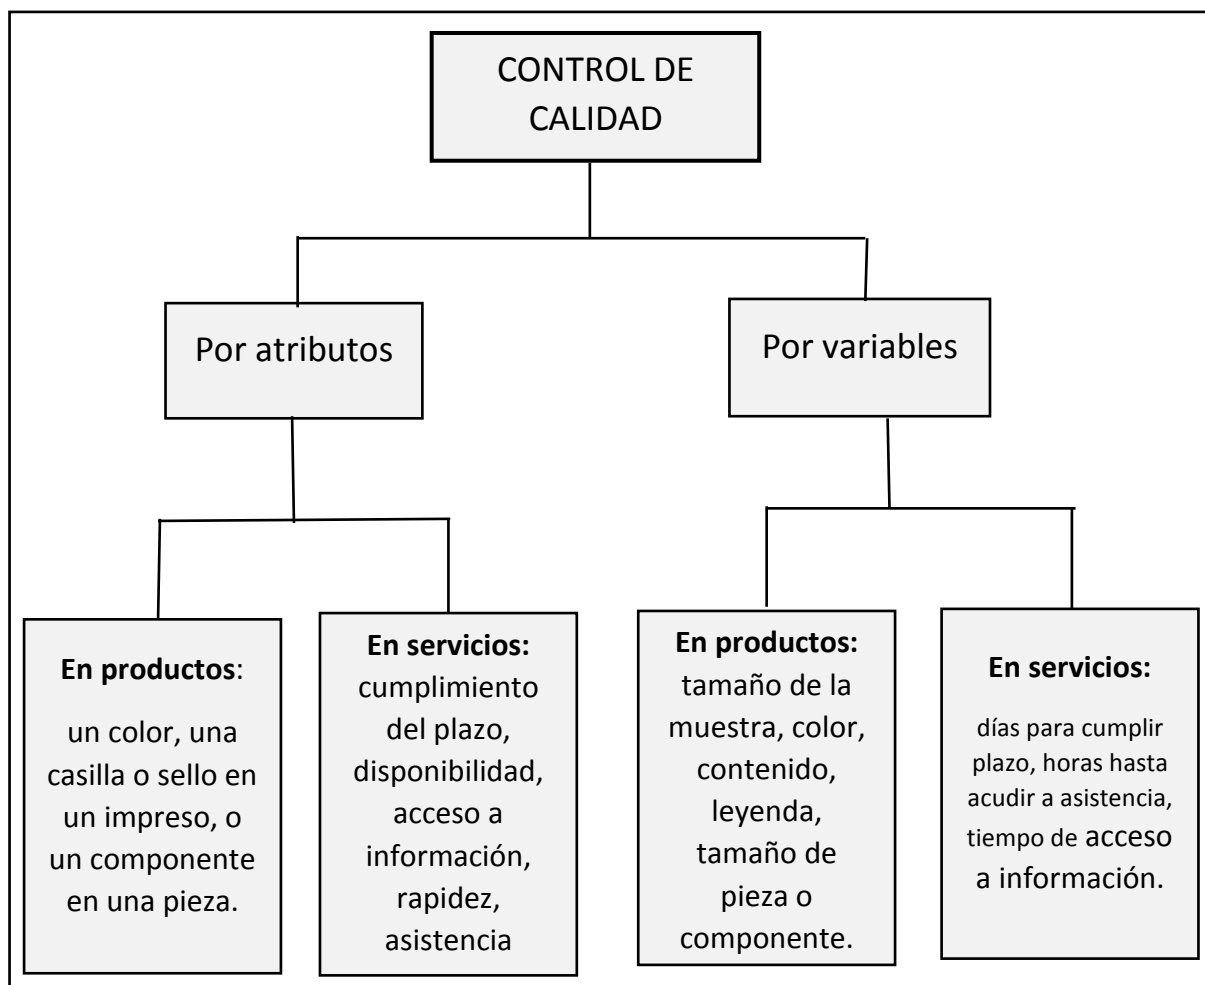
CONTROL DE CALIDAD

Por atributos

Por variables

**En productos**:

un color, una casilla o sello en un impreso, o un componente en una pieza.

**En servicios:** cumplimiento del plazo, disponibilidad, acceso a información, rapidez, asistencia

**En productos:** tamaño de la muestra, color, contenido, leyenda, tamaño de pieza o componente.

**En servicios:**

días para cumplir plazo, horas hasta acudir a asistencia, tiempo de acceso a información.